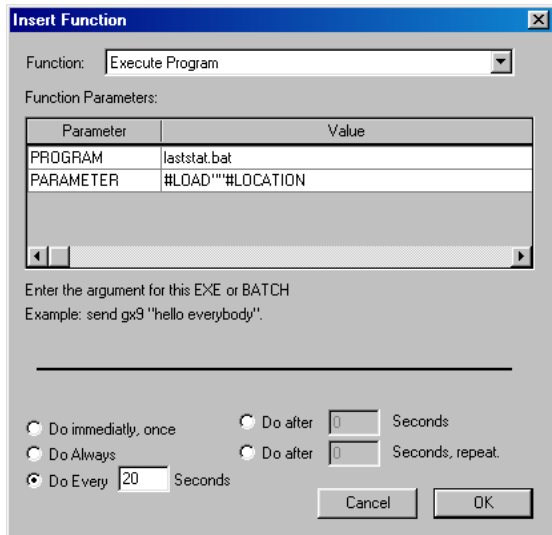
Insert Function

Function: Execute Program

Function Parameters:

| Parameter | Value |
|---|---|
| PROGRAM | laststat.bat |
| PARAMETER | #LOAD"''#LOCATION |

Enter the argument for this EXE or BATCH
Example: send gx9 "hello everybody".

Do immediatly, once
Do Always
Do Every 20 Seconds

Do after 0 Seconds
Do after 0 Seconds, repeat.

Cancel
OK